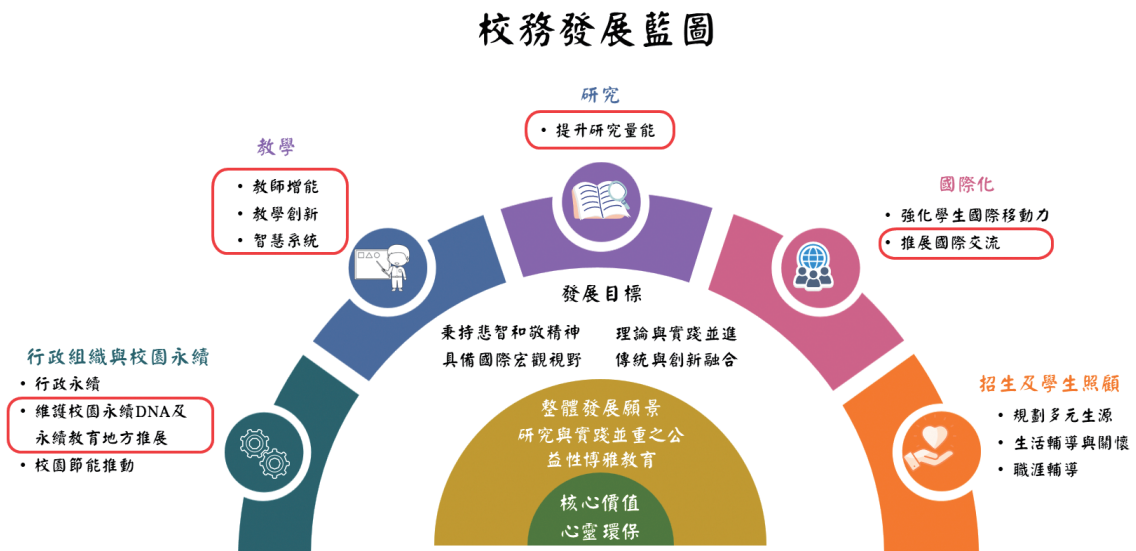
校務發展藍圖

研究

• 提升研究量能

教學

• 教師增能
• 教學創新
• 智慧系統

國際化

• 強化學生國際移動力
• 推展國際交流

發展目標

秉持悲智和敬精神　理論與實踐並進
具備國際宏觀視野　傳統與創新融合

行政組織與校園永續

• 行政永續
• 維護校園永續DNA及永續教育地方推展
• 校園節能推動

招生及學生照顧

• 規劃多元生源
• 生活輔導與關懷
• 職涯輔導

整體發展願景
研究與實踐並重之公益性博雅教育

核心價值
心靈環保